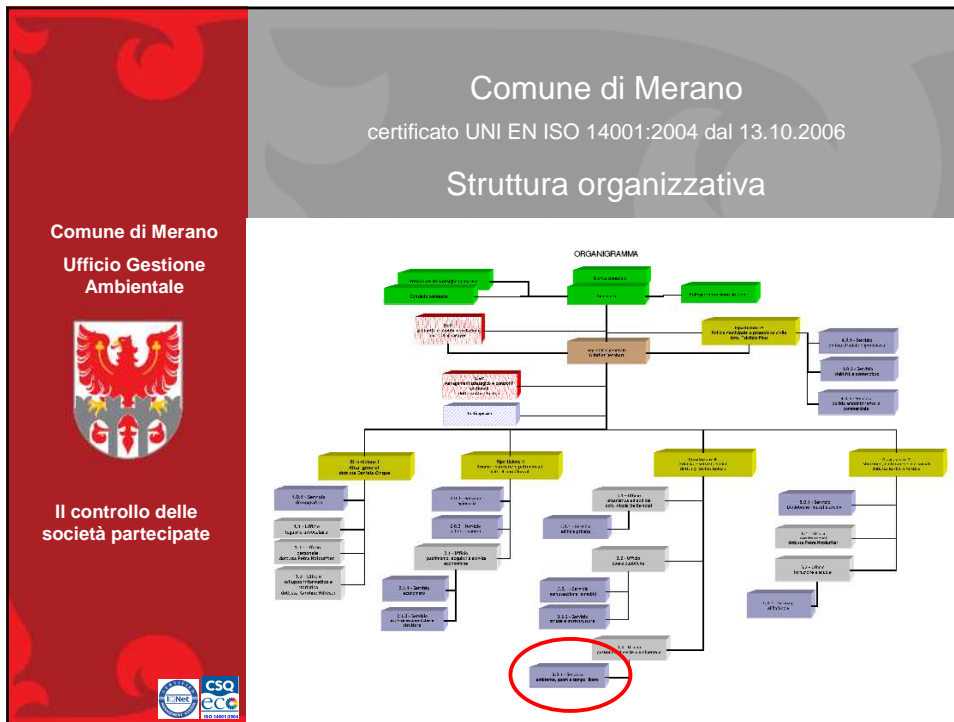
Comune di Merano

certificato UNI EN ISO 14001:2004 dal 13.10.2006

Struttura organizzativa

Comune di Merano

Ufficio Gestione Ambientale

Il controllo delle società partecipate

ORGANIGRAMMA

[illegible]

CSQ

eco

IQNet

ISO 14001:2004